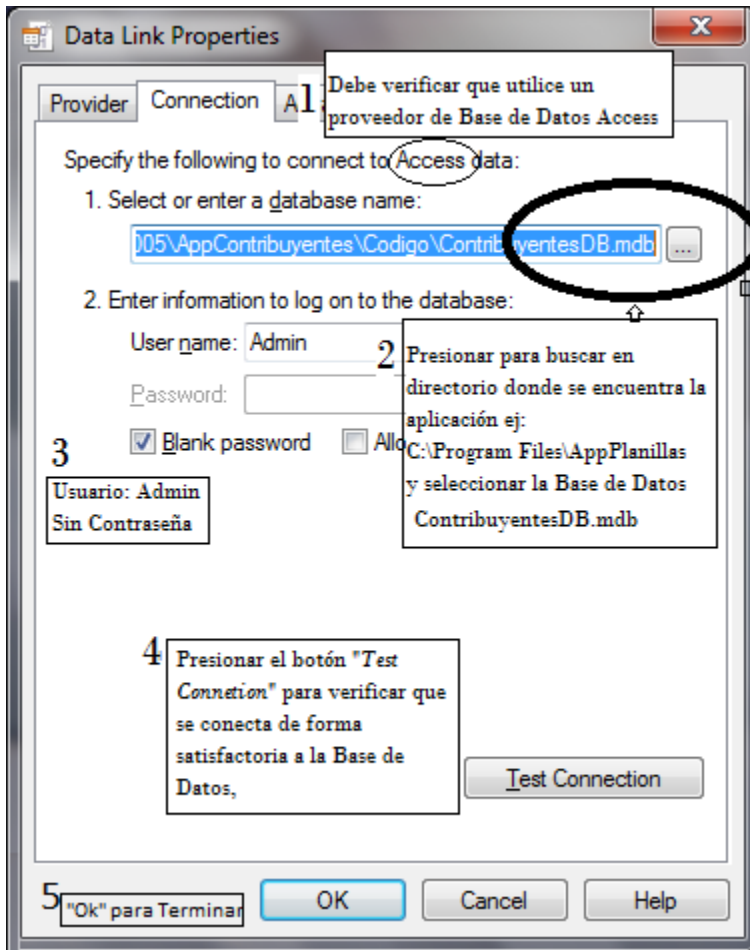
Data Link Properties

Provider Connection A

1 Debe verificar que utilice un proveedor de Base de Datos Access

Specify the following to connect to Access data:

1. Select or enter a database name:

005\AppContribuyentes\Codigo\ContribuyentesDB.mdb ...

2. Enter information to log on to the database:

User name: Admin

Password:

Blank password Allo

2 Presionar para buscar en directorio donde se encuentra la aplicación ej: C:\Program Files\AppPlanillas y seleccionar la Base de Datos ContribuyentesDB.mdb

3 Usuario: Admin Sin Contraseña

4 Presionar el botón "*Test Connetion*" para verificar que se conecta de forma satisfactoria a la Base de Datos,

Test Connection

5 "Ok" para Terminar

OK Cancel Help